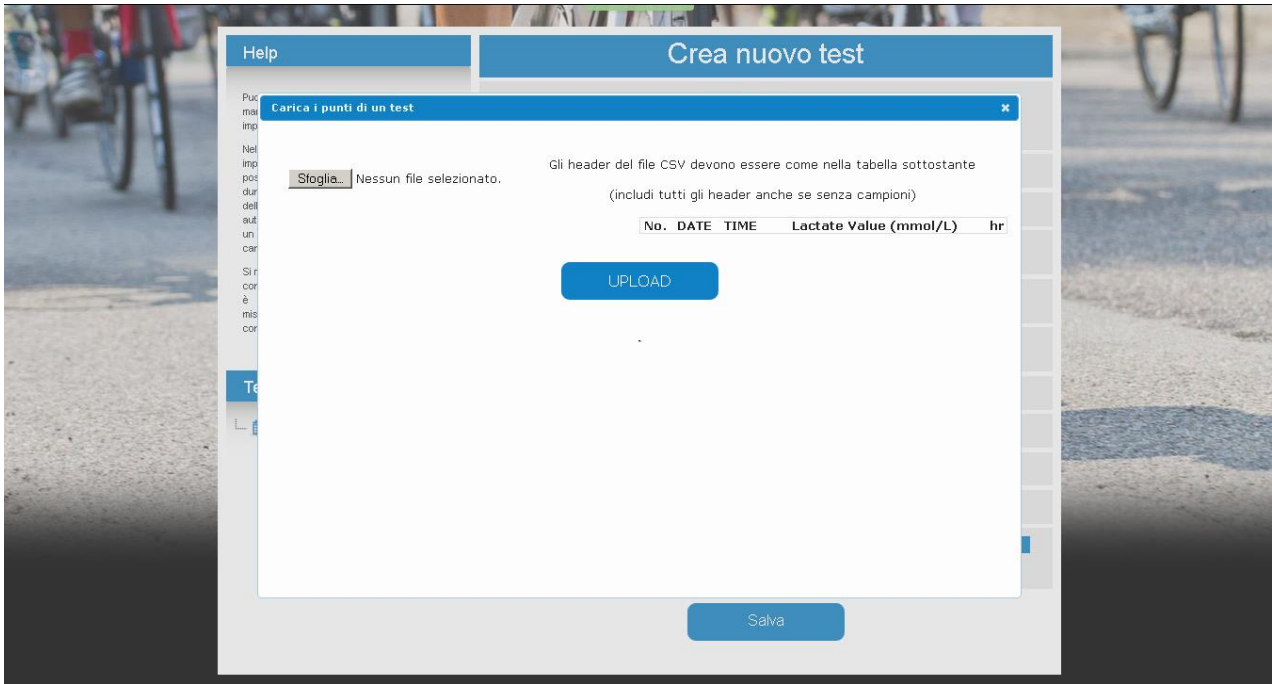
Help

Crea nuovo test

Puo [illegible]
ma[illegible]
imp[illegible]

Nel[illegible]
imp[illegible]
pos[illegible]
dur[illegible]
dell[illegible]
aut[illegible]
un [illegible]
car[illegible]

Si r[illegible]
cor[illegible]
è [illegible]
mis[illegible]
cor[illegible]

Te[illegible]

Carica i punti di un test

×

Sfoglia... Nessun file selezionato.

Gli header del file CSV devono essere come nella tabella sottostante

(includi tutti gli header anche se senza campioni)

| No. | DATE | TIME | Lactate Value (mmol/L) | hr |
|---|---|---|---|---|

UPLOAD

Salva